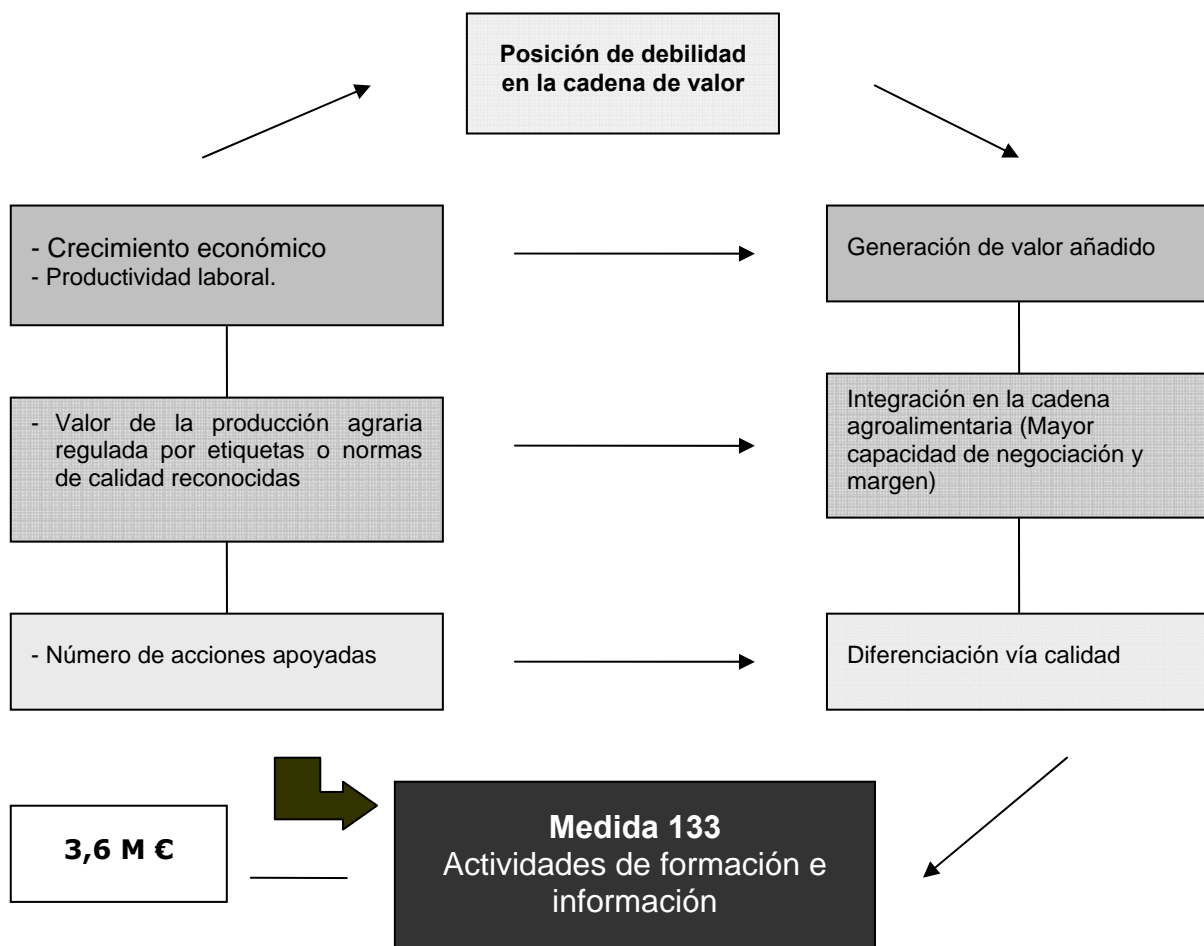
Posición de debilidad en la cadena de valor

- Crecimiento económico
- Productividad laboral.

Generación de valor añadido

- Valor de la producción agraria regulada por etiquetas o normas de calidad reconocidas

Integración en la cadena agroalimentaria (Mayor capacidad de negociación y margen)

- Número de acciones apoyadas

Diferenciación vía calidad

3,6 M €

Medida 133
Actividades de formación e información